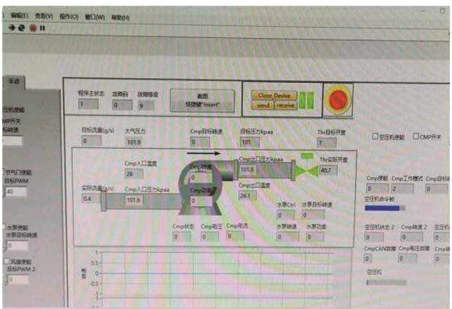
编辑(E) 查看(V) 操作(O) 工具(T) 窗口(W) 帮助(H)

手动

程序主状态 故障码 故障等级
1 0 0

截图
快捷键"insert"

Close_Device
send receive

目标流量(g/s) 大气压力 Cmp目标转速 目标压力Kpaa Thr目标开度
0 101.9 0 101 7

Cmp入口温度
26

实际流量(g/s) Cmp入口压力Kpaa Cmp出口压力Kpaa Thr实际开度
0.4 101.9 101.9 40.7

Cmp出口温度
26.1

水泵转速 水泵目标转速
0 0

Cmp转速 Cmp电压 Cmp电流 水泵电流 水泵电压
0 0 0 0 0

空压机使能 CMP开关

Cmp状态 Cmp工作模式 Cmp目标
0 2 0

空压机总诊断

空压机状态 2 空压机CAN故障

40

水泵使能
水泵目标转速

风扇使能
目标PWM 2